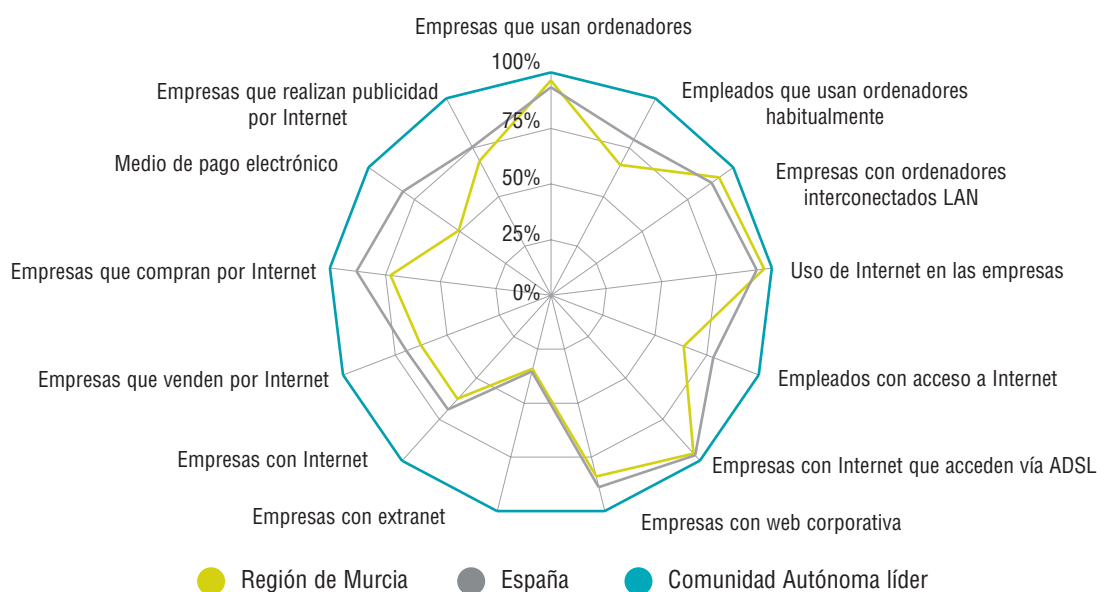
Empresas que usan ordenadores

100%

75%

50%

25%

0%

Empleados que usan ordenadores habitualmente

Empresas con ordenadores interconectados LAN

Uso de Internet en las empresas

Empleados con acceso a Internet

Empresas con Internet que acceden vía ADSL

Empresas con web corporativa

Empresas con extranet

Empresas con Internet

Empresas que venden por Internet

Empresas que compran por Internet

Medio de pago electrónico

Empresas que realizan publicidad por Internet

Región de Murcia
España
Comunidad Autónoma líder